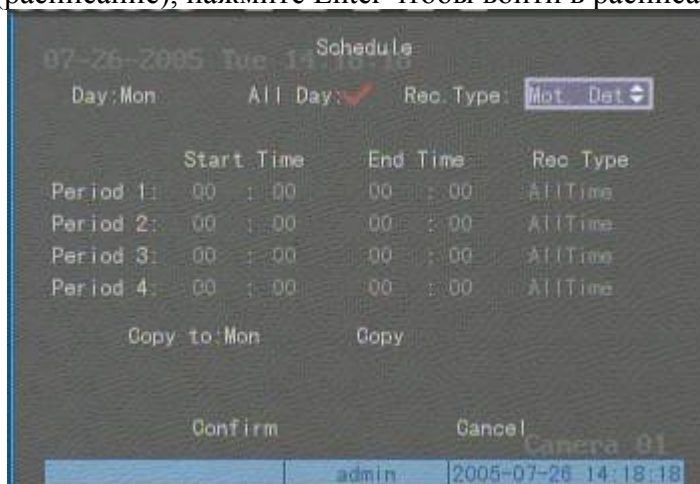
расписание), нажмите Enter чтобы войти в расписа

07-26-2005 Tue 14:18:18

Schedule

Day:Mon All Day: Rec.Type: Mot Det

| | Start Time | End Time | Rec Type |
|---|---|---|---|
| Period 1: | 00 : 00 | 00 : 00 | AllTime |
| Period 2: | 00 : 00 | 00 : 00 | AllTime |
| Period 3: | 00 : 00 | 00 : 00 | AllTime |
| Period 4: | 00 : 00 | 00 : 00 | AllTime |

Copy to:Mon Copy

Confirm Cancel

Camera 01

admin 2005-07-26 14:18:18